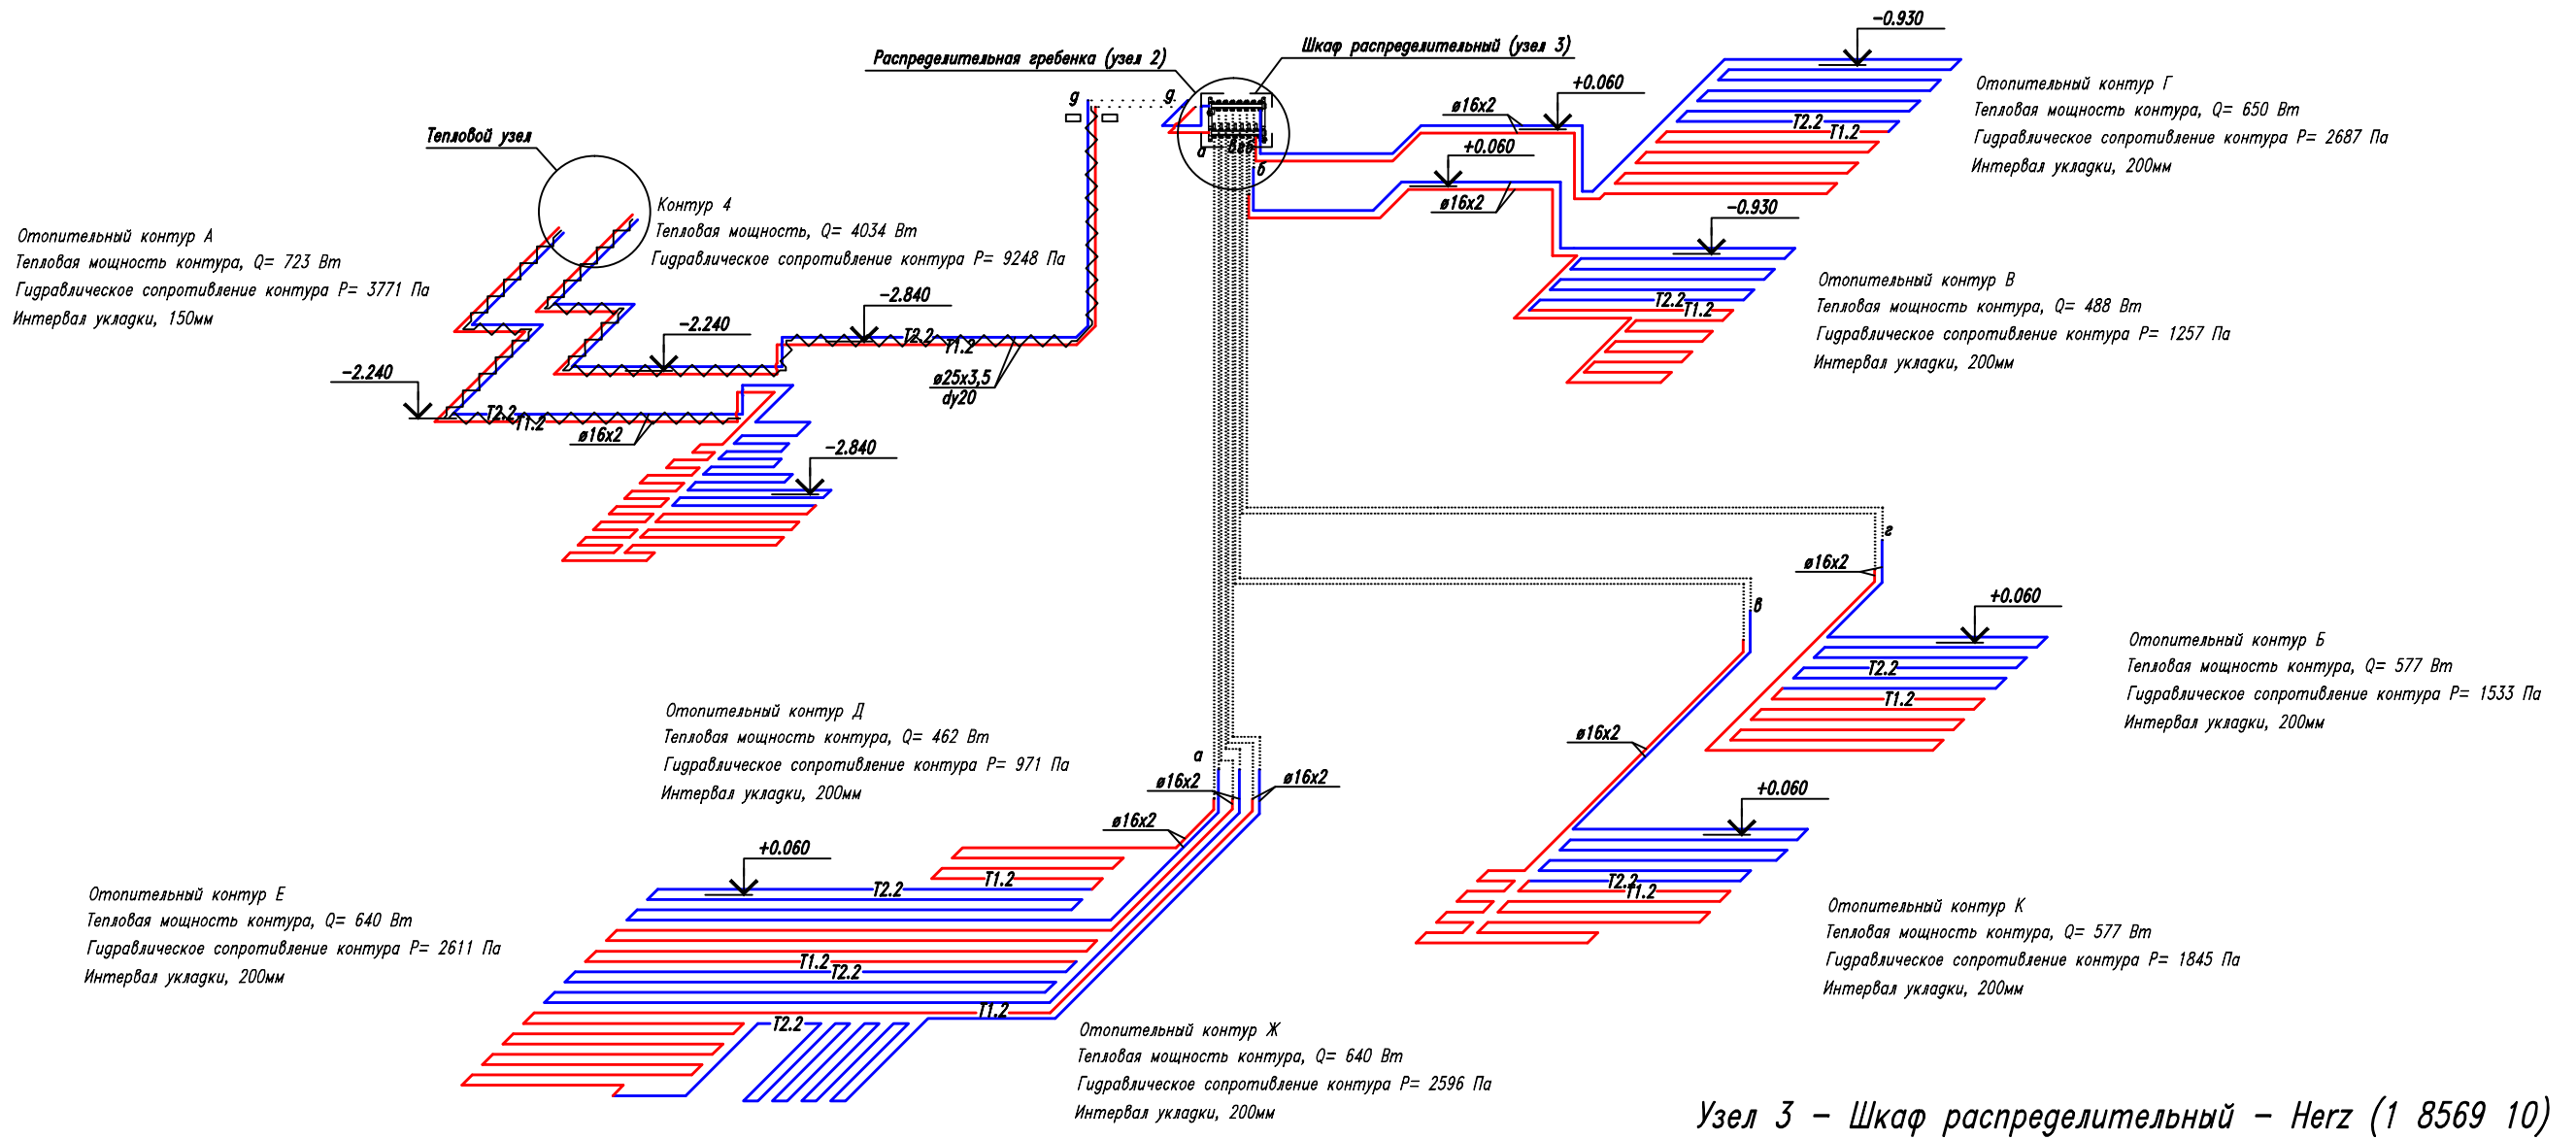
Распределительная гребенка (узел 2)

Шкаф распределительный (узел 3)

Тепловой узел

g g

а б в г д е

Контур 4
Тепловая мощность, Q= 4034 Вт
Гидравлическое сопротивление контура P= 9248 Па

Отопительный контур А
Тепловая мощность контура, Q= 723 Вт
Гидравлическое сопротивление контура P= 3771 Па
Интервал укладки, 150мм

−2.240
−2.240
−2.840
−2.840
T2.2 T1.2
T2.2 T1.2
ø16x2
ø25x3,5
dy20

−0.930
+0.060
ø16x2
+0.060
ø16x2
T2.2 T1.2

Отопительный контур Г
Тепловая мощность контура, Q= 650 Вт
Гидравлическое сопротивление контура P= 2687 Па
Интервал укладки, 200мм

−0.930
T2.2 T1.2

Отопительный контур В
Тепловая мощность контура, Q= 488 Вт
Гидравлическое сопротивление контура P= 1257 Па
Интервал укладки, 200мм

г
ø16x2
в
+0.060
T2.2
T1.2

Отопительный контур Б
Тепловая мощность контура, Q= 577 Вт
Гидравлическое сопротивление контура P= 1533 Па
Интервал укладки, 200мм

ø16x2
+0.060
T2.2 T1.2

Отопительный контур К
Тепловая мощность контура, Q= 577 Вт
Гидравлическое сопротивление контура P= 1845 Па
Интервал укладки, 200мм

Отопительный контур Д
Тепловая мощность контура, Q= 462 Вт
Гидравлическое сопротивление контура P= 971 Па
Интервал укладки, 200мм

а
ø16x2
ø16x2
ø16x2
+0.060
T2.2
T1.2
T1.2 T2.2
T1.2
T2.2

Отопительный контур Е
Тепловая мощность контура, Q= 640 Вт
Гидравлическое сопротивление контура P= 2611 Па
Интервал укладки, 200мм

Отопительный контур Ж
Тепловая мощность контура, Q= 640 Вт
Гидравлическое сопротивление контура P= 2596 Па
Интервал укладки, 200мм

Узел 3 − Шкаф распределительный − Herz (1 8569 10)